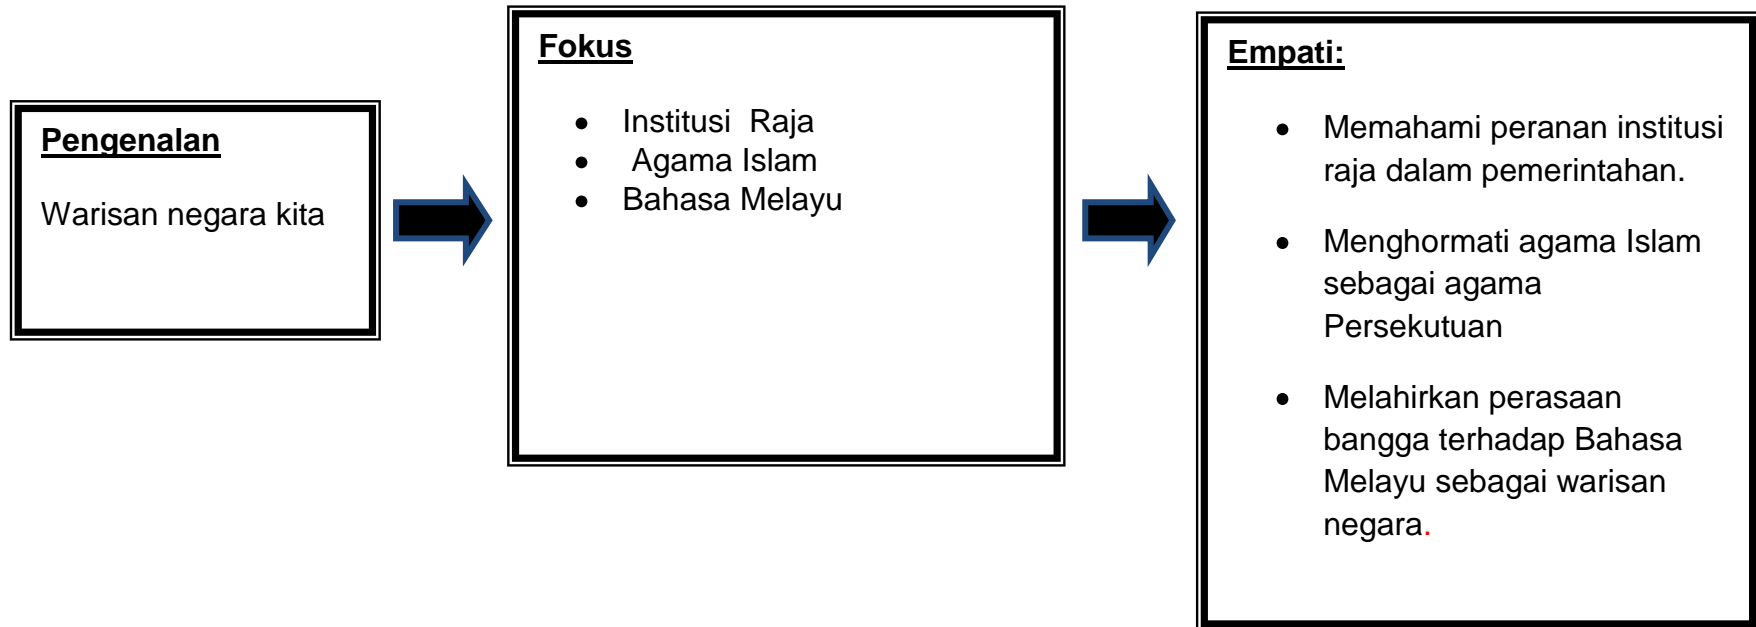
Pengenalan

Warisan negara kita

Fokus

- Institusi Raja
- Agama Islam
- Bahasa Melayu

Empati:

- Memahami peranan institusi raja dalam pemerintahan.
- Menghormati agama Islam sebagai agama Persekutuan
- Melahirkan perasaan bangga terhadap Bahasa Melayu sebagai warisan negara.